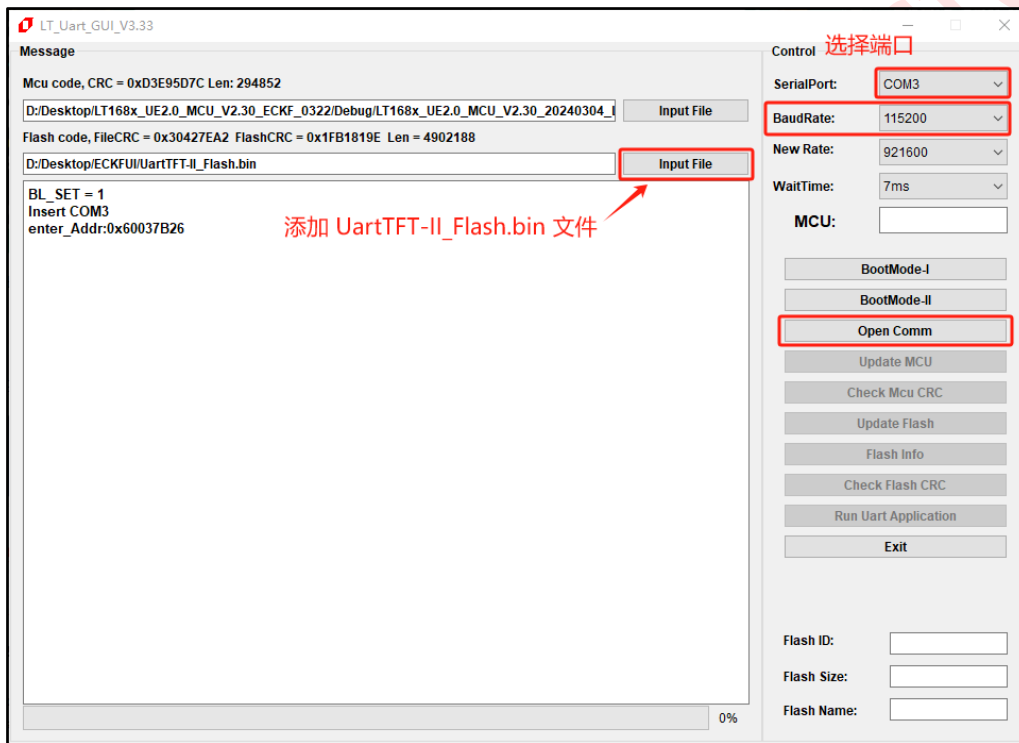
LT_Uart_GUI_V3.33

Message

Mcu code, CRC = 0xD3E95D7C Len: 294852

D:/Desktop/LT168x_UE2.0_MCU_V2.30_ECKF_0322/Debug/LT168x_UE2.0_MCU_V2.30_20240304_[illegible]

Input File

Flash code, FileCRC = 0x30427EA2 FlashCRC = 0x1FB1819E Len = 4902188

D:/Desktop/ECKFUI/UartTFT-II_Flash.bin

Input File

BL_SET = 1
Insert COM3
enter_Addr:0x60037B26

添加 UartTFT-II_Flash.bin 文件

0%

Control 选择端口

SerialPort: COM3

BaudRate: 115200

New Rate: 921600

WaitTime: 7ms

MCU:

BootMode-I

BootMode-II

Open Comm

Update MCU

Check Mcu CRC

Update Flash

Flash Info

Check Flash CRC

Run Uart Application

Exit

Flash ID:

Flash Size:

Flash Name: